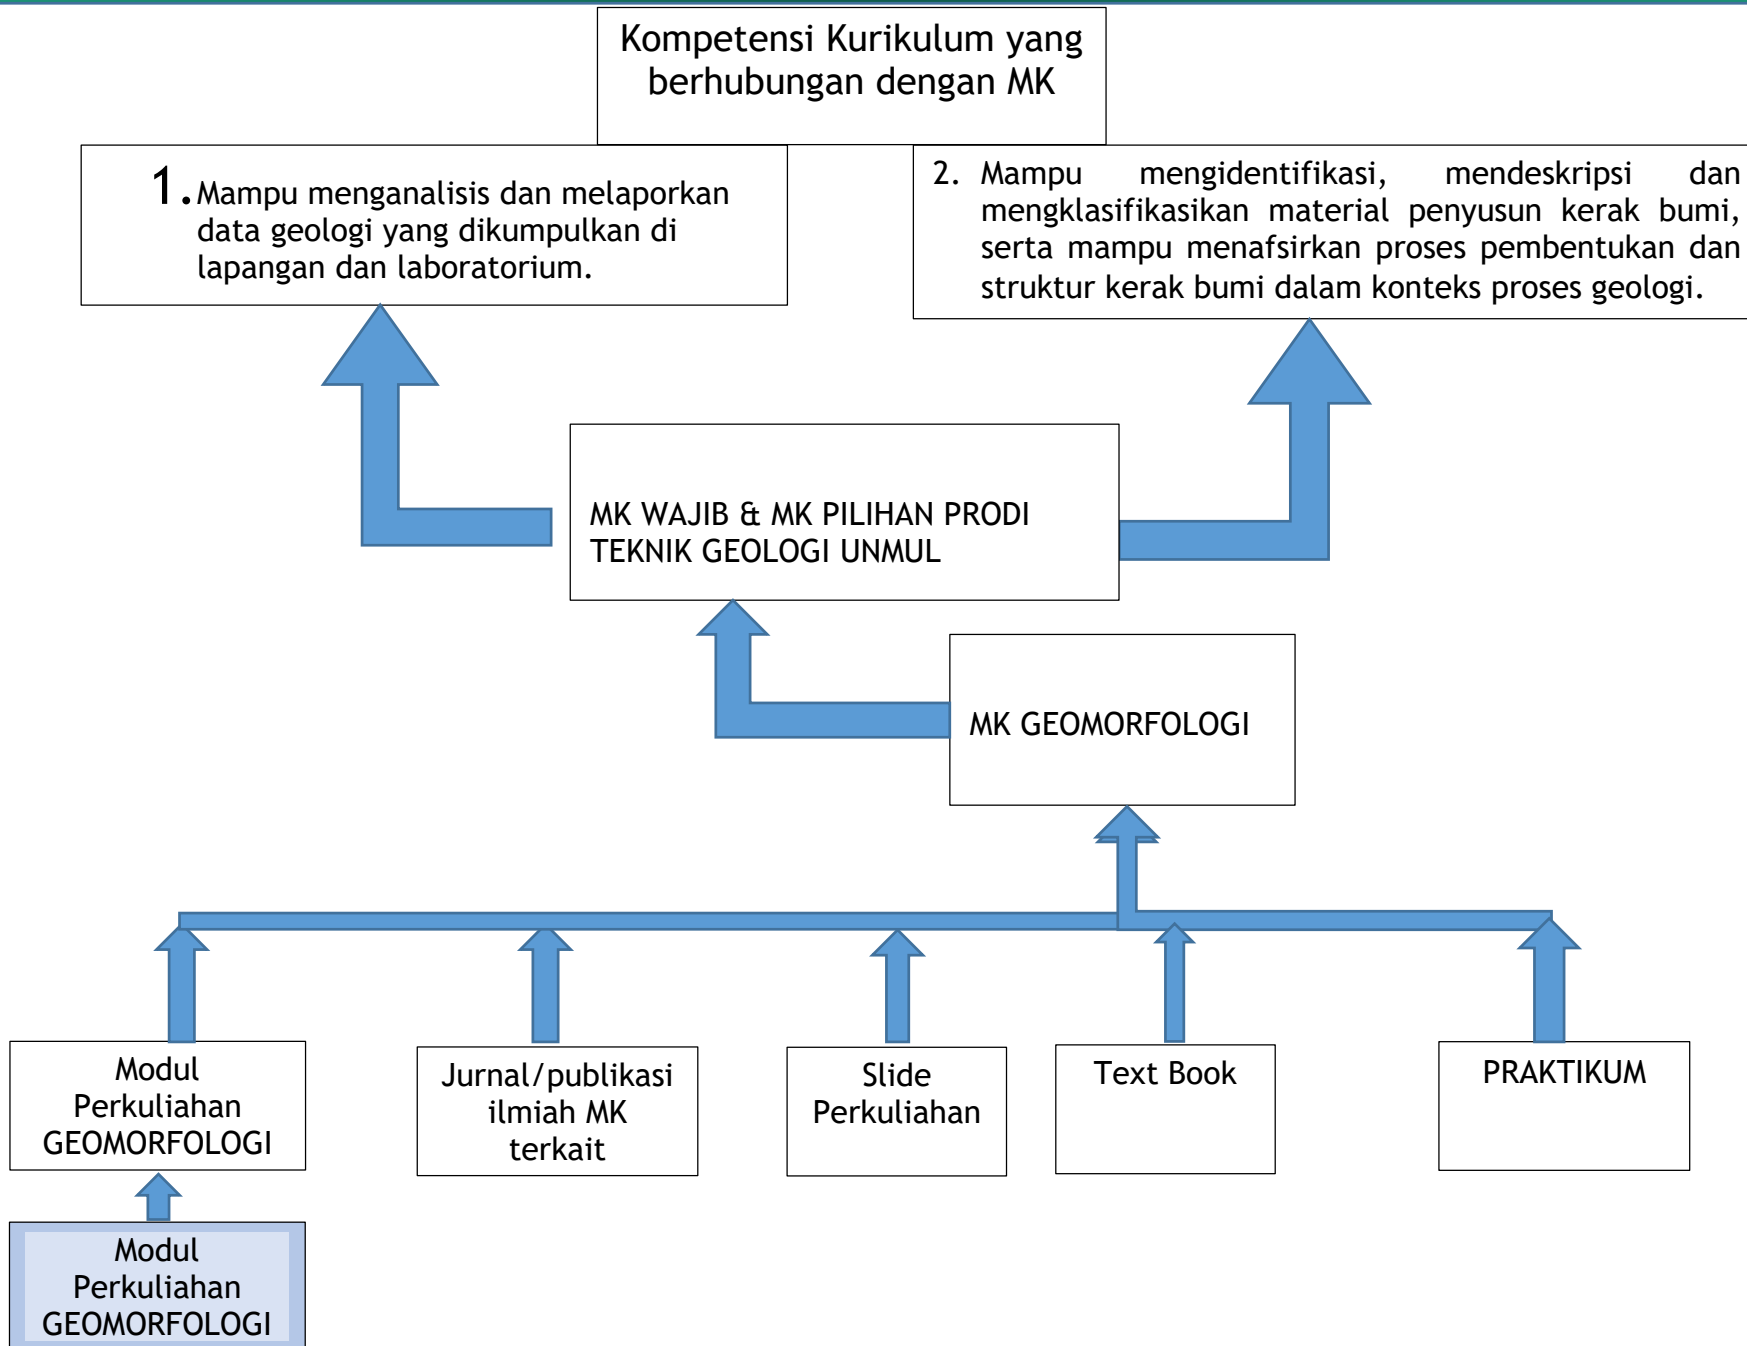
Kompetensi Kurikulum yang berhubungan dengan MK

1. Mampu menganalisis dan melaporkan data geologi yang dikumpulkan di lapangan dan laboratorium.

2. Mampu mengidentifikasi, mendeskripsi dan mengklasifikasikan material penyusun kerak bumi, serta mampu menafsirkan proses pembentukan dan struktur kerak bumi dalam konteks proses geologi.

MK WAJIB & MK PILIHAN PRODI TEKNIK GEOLOGI UNMUL

MK GEOMORFOLOGI

Modul Perkuliahan GEOMORFOLOGI

Jurnal/publikasi ilmiah MK terkait

Slide Perkuliahan

Text Book

PRAKTIKUM

Modul Perkuliahan GEOMORFOLOGI